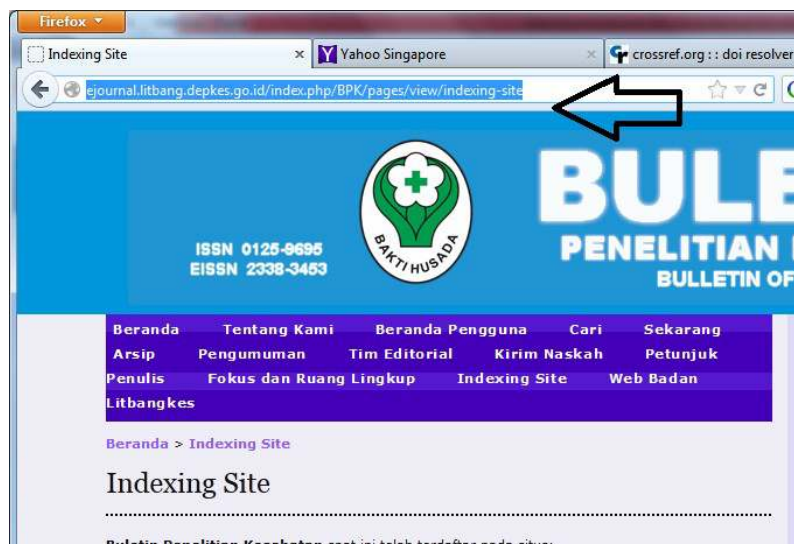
Firefox

Indexing Site ×
Yahoo Singapore ×
crossref.org : : doi resolver

ejournal.litbang.depkes.go.id/index.php/BPK/pages/view/indexing-site

ISSN 0125-9695
EISSN 2338-3453

BAKTI HUSADA

BULE

PENELITIAN

BULLETIN OF

Beranda Tentang Kami Beranda Pengguna Cari Sekarang Arsip Pengumuman Tim Editorial Kirim Naskah Petunjuk Penulis Fokus dan Ruang Lingkup Indexing Site Web Badan Litbangkes

Beranda > Indexing Site

Indexing Site

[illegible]